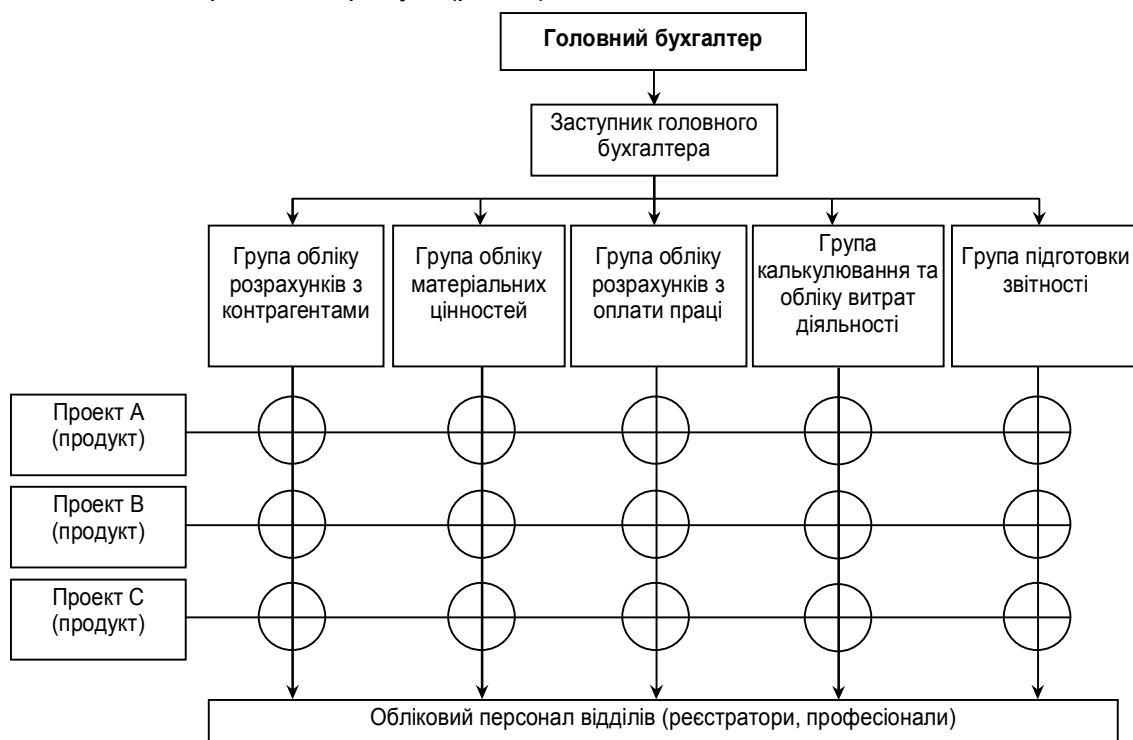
Головний бухгалтер

Заступник головного бухгалтера

Група обліку розрахунків з контрагентами

Група обліку матеріальних цінностей

Група обліку розрахунків з оплати праці

Група калькулювання та обліку витрат діяльності

Група підготовки звітності

Проект А (продукт)

Проект В (продукт)

Проект С (продукт)

Обліковий персонал відділів (реєстратори, професіонали)